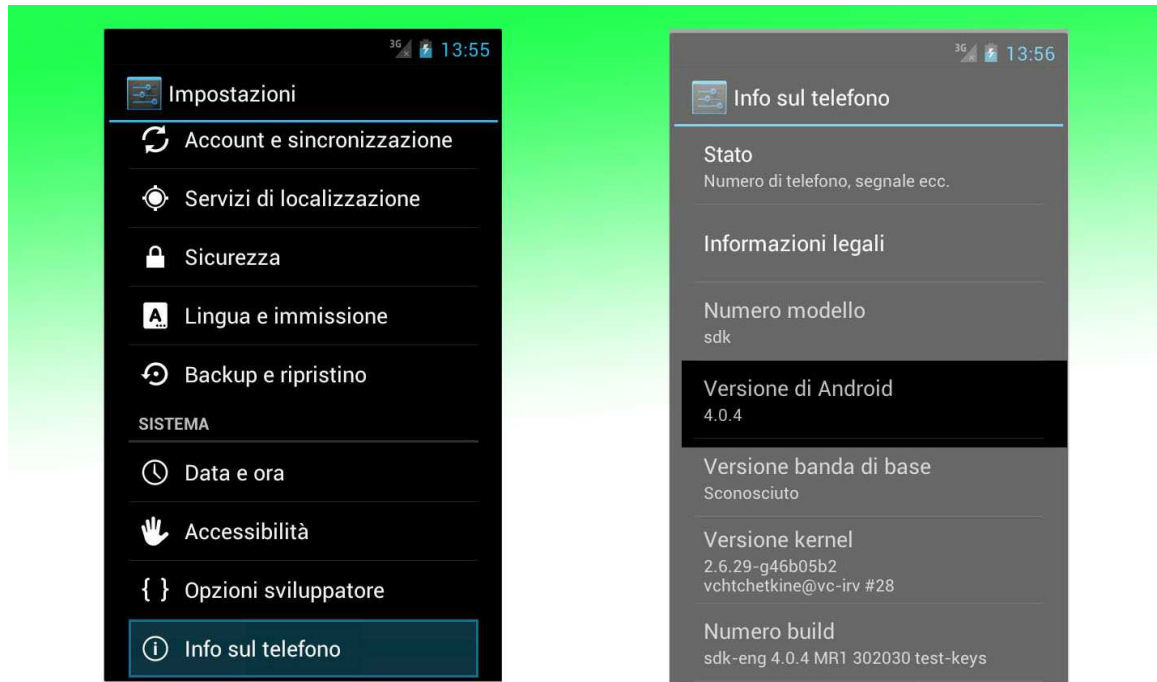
3G 13:55

Impostazioni

Account e sincronizzazione

Servizi di localizzazione

Sicurezza

Lingua e immissione

Backup e ripristino

SISTEMA

Data e ora

Accessibilità

{ } Opzioni sviluppatore

Info sul telefono

3G 13:56

Info sul telefono

Stato
Numero di telefono, segnale ecc.

Informazioni legali

Numero modello
sdk

Versione di Android
4.0.4

Versione banda di base
Sconosciuto

Versione kernel
2.6.29-g46b05b2
vchtchetkine@vc-irv #28

Numero build
sdk-eng 4.0.4 MR1 302030 test-keys